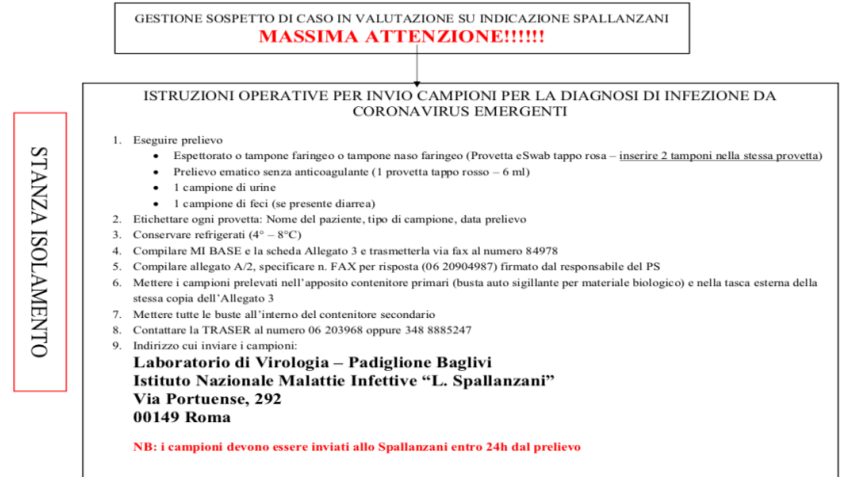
GESTIONE SOSPETTO DI CASO IN VALUTAZIONE SU INDICAZIONE SPALLANZANI
MASSIMA ATTENZIONE!!!!!!

STANZA ISOLAMENTO

ISTRUZIONI OPERATIVE PER INVIO CAMPIONI PER LA DIAGNOSI DI INFEZIONE DA CORONAVIRUS EMERGENTI

1. Eseguire prelievo
• Espettorato o tampone faringeo o tampone naso faringeo (Provetta eSwab tappo rosa – inserire 2 tamponi nella stessa provetta)
• Prelievo ematico senza anticoagulante (1 provetta tappo rosso – 6 ml)
• 1 campione di urine
• 1 campione di feci (se presente diarrea)
2. Etichettare ogni provetta: Nome del paziente, tipo di campione, data prelievo
3. Conservare refrigerati (4° – 8°C)
4. Compilare MI BASE e la scheda Allegato 3 e trasmetterla via fax al numero 84978
5. Compilare allegato A/2, specificare n. FAX per risposta (06 20904987) firmato dal responsabile del PS
6. Mettere i campioni prelevati nell'apposito contenitore primari (busta auto sigillante per materiale biologico) e nella tasca esterna della stessa copia dell'Allegato 3
7. Mettere tutte le buste all'interno del contenitore secondario
8. Contattare la TRASER al numero 06 203968 oppure 348 8885247
9. Indirizzo cui inviare i campioni:
Laboratorio di Virologia – Padiglione Baglivi
Istituto Nazionale Malattie Infettive "L. Spallanzani"
Via Portuense, 292
00149 Roma

NB: i campioni devono essere inviati allo Spallanzani entro 24h dal prelievo